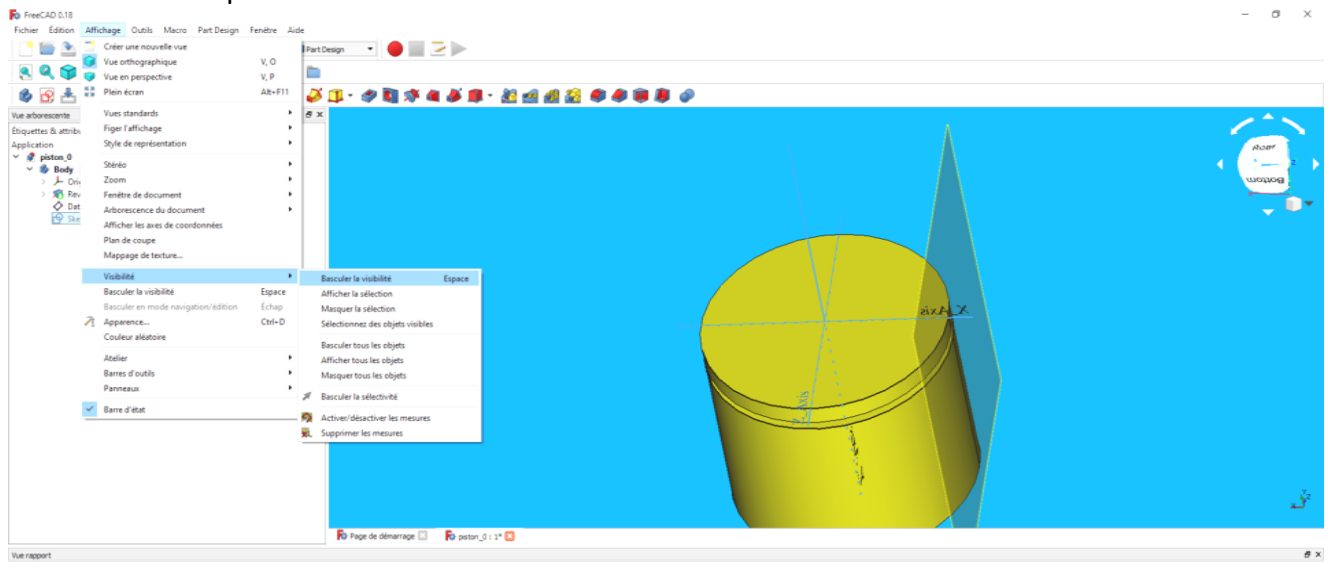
FreeCAD 0.18

Fichier Édition Affichage Outils Macro Part Design Fenêtre Aide

Part Design

Créer une nouvelle vue
Vue orthographique V, O
Vue en perspective V, P
Plein écran Alt+F11

Vues standards
Figer l'affichage
Style de représentation

Stéréo
Zoom
Fenêtre de document
Arborescence du document
Afficher les axes de coordonnées
Plan de coupe
Mappage de texture...

Visibilité
Basculer la visibilité Espace
Basculer en mode navigation/édition Échap
Apparence... Ctrl+D
Couleur aléatoire

Atelier
Barres d'outils
Panneaux

Barre d'état

Basculer la visibilité Espace
Afficher la sélection
Masquer la sélection
Sélectionnez des objets visibles

Basculer tous les objets
Afficher tous les objets
Masquer tous les objets

Basculer la sélectivité

Activer/désactiver les mesures
Supprimer les mesures

Vue arborescente
Étiquettes & attrib
Application
piston_0
Body
Ori
Rev
Dat
Ske

X_Axis
Z_Axis

Rear
Bottom

Page de démarrage
piston_0 : 1*

Vue rapport